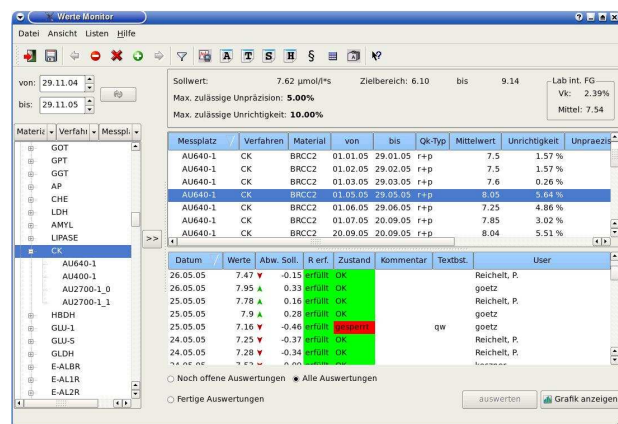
Werte Monitor

Datei Ansicht Listen Hilfe

A T S H §

von: 29.11.04
bis: 29.11.05

Materia Verfahr Messpl.

GOT
GPT
GGT
AP
CHE
LDH
AMYL
LIPASE
CK
AU640-1
AU400-1
AU2700-1_0
AU2700-1_1
HBDH
GLU-1
GLU-S
GLDH
E-ALBR
E-AL1R
E-AL2R

>>

Sollwert: 7.62 µmol/l*s Zielbereich: 6.10 bis 9.14
Max. zulässige Unpräzision: 5.00%
Max. zulässige Unrichtigkeit: 10.00%

Lab int. FG
Vk: 2.39%
Mittel: 7.54

| Messplatz | Verfahren | Material | von | bis | Qk-Typ | Mittelwert | Unrichtigkeit | Unpraezis |
|---|---|---|---|---|---|---|---|---|
| AU640-1 | CK | BRCC2 | 01.01.05 | 29.01.05 | r+p | 7.5 | 1.57 % | |
| AU640-1 | CK | BRCC2 | 01.02.05 | 29.02.05 | r+p | 7.5 | 1.57 % | |
| AU640-1 | CK | BRCC2 | 01.03.05 | 29.03.05 | r+p | 7.6 | 0.26 % | |
| AU640-1 | CK | BRCC2 | 01.05.05 | 29.05.05 | r+p | 8.05 | 5.64 % | |
| AU640-1 | CK | BRCC2 | 01.06.05 | 29.06.05 | r+p | 7.25 | 4.86 % | |
| AU640-1 | CK | BRCC2 | 01.07.05 | 20.09.05 | r+p | 7.85 | 3.02 % | |
| AU640-1 | CK | BRCC2 | 20.09.05 | 29.09.05 | r+p | 8.04 | 5.51 % | |

| Datum | Werte | Abw. Soll. | R erf. | Zustand | Kommentar | Textbst. | User |
|---|---|---|---|---|---|---|---|
| 26.05.05 | 7.47 | -0.15 | erfüllt | OK | | | Reichelt, P. |
| 26.05.05 | 7.95 | 0.33 | erfüllt | OK | | | goetz |
| 25.05.05 | 7.78 | 0.16 | erfüllt | OK | | | Reichelt, P. |
| 25.05.05 | 7.9 | 0.28 | erfüllt | OK | | | goetz |
| 25.05.05 | 7.16 | -0.46 | erfüllt | gesperrt | | qw | goetz |
| 24.05.05 | 7.25 | -0.37 | erfüllt | OK | | | Reichelt, P. |
| 24.05.05 | 7.28 | -0.34 | erfüllt | OK | | | Reichelt, P. |
| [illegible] | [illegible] | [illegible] | erfüllt | OK | | | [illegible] |

Noch offene Auswertungen
Alle Auswertungen
Fertige Auswertungen

auswerten
Grafik anzeigen